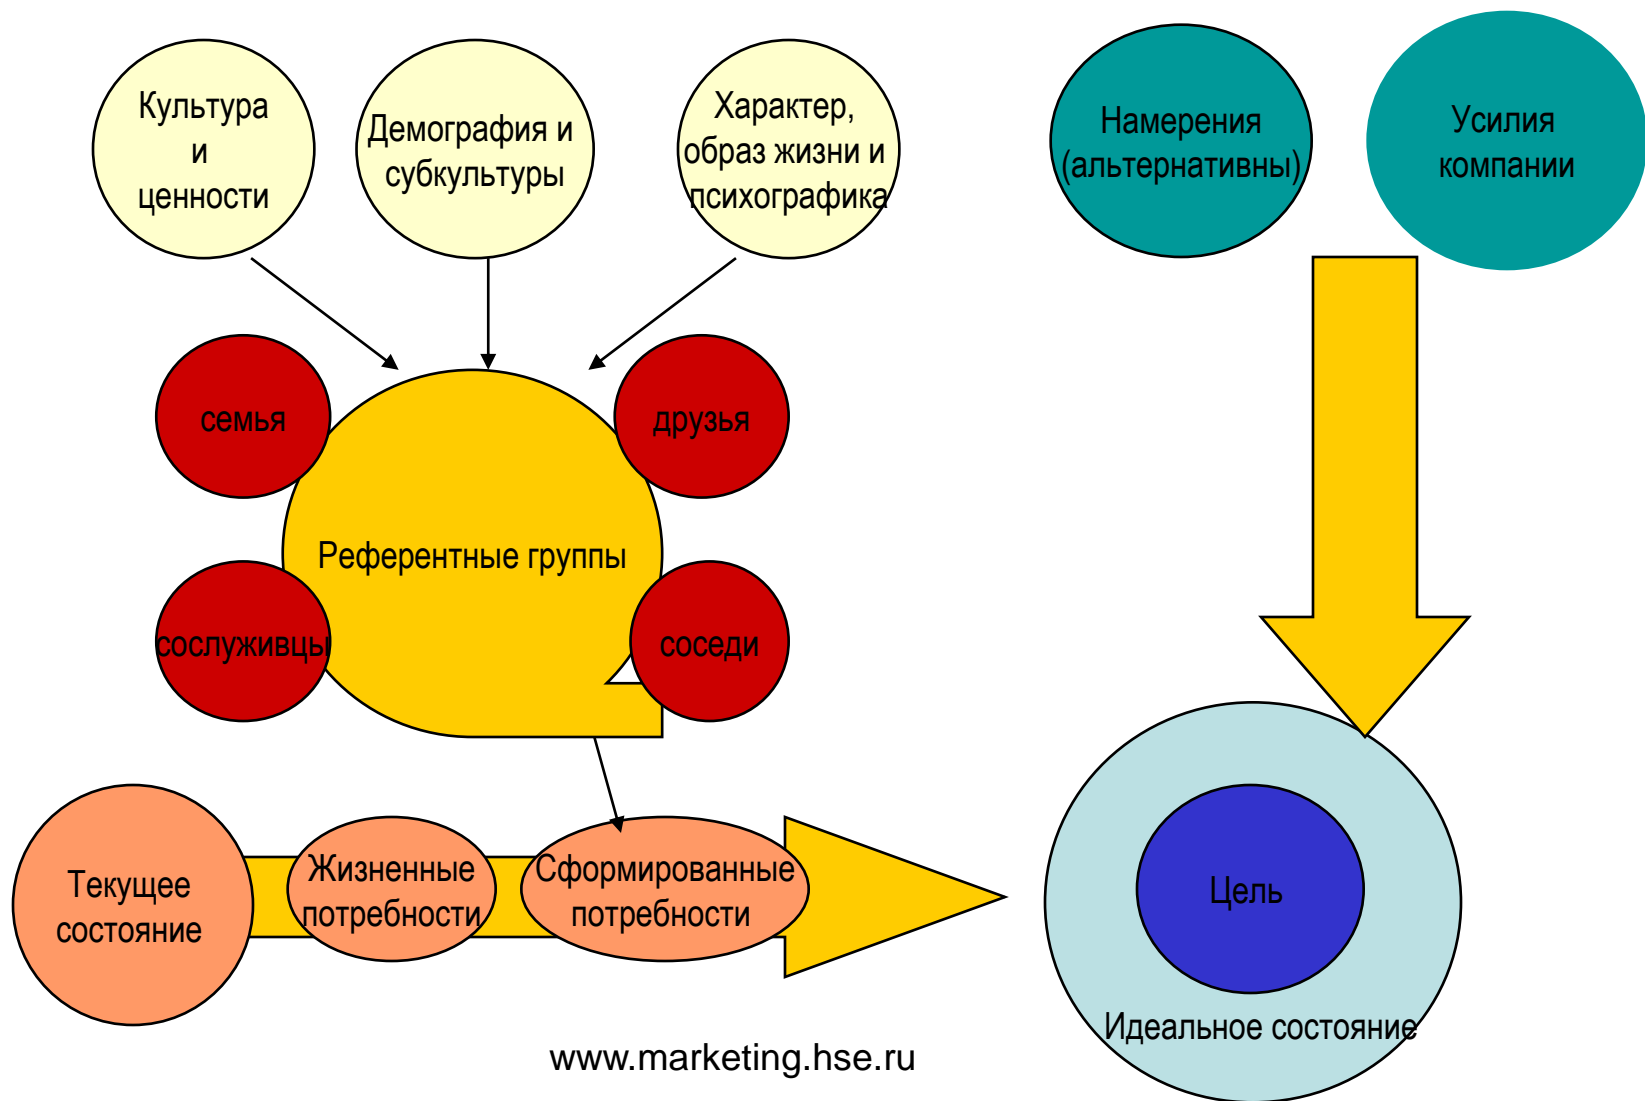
Культура и ценности

Демография и субкультуры

Характер, образ жизни и психографика

Намерения (альтернативны)

Усилия компании

семья

друзья

Референтные группы

сослуживцы

соседи

Текущее состояние

Жизненные потребности

Сформированные потребности

Цель

Идеальное состояние

www.marketing.hse.ru